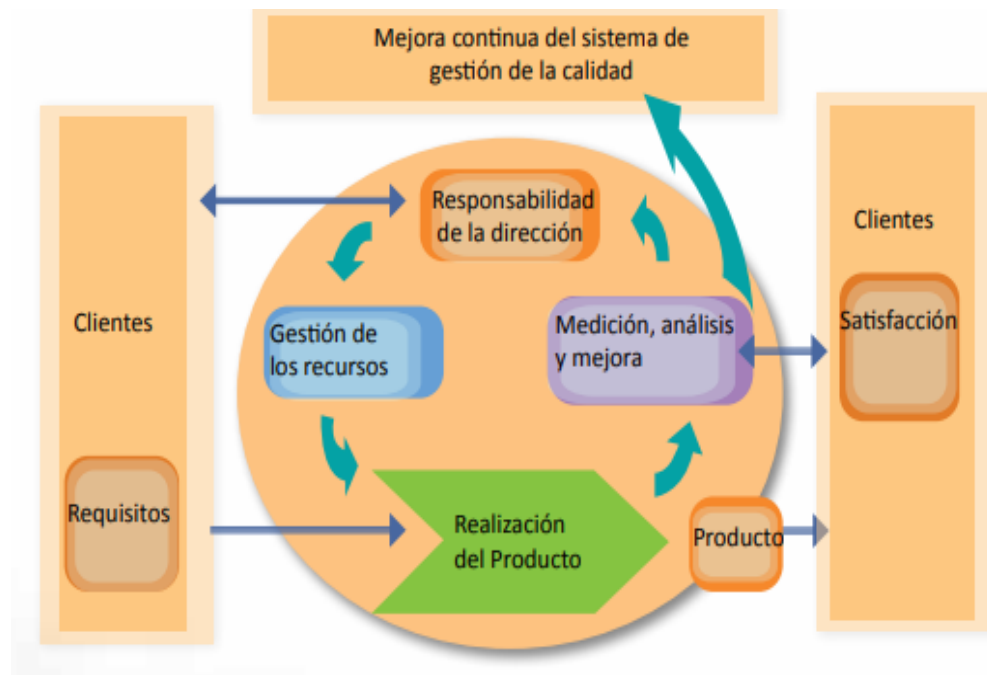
Mejora continua del sistema de gestión de la calidad

Clientes

Requisitos

Responsabilidad de la dirección

Gestión de los recursos

Medición, análisis y mejora

Realización del Producto

Producto

Clientes

Satisfacción